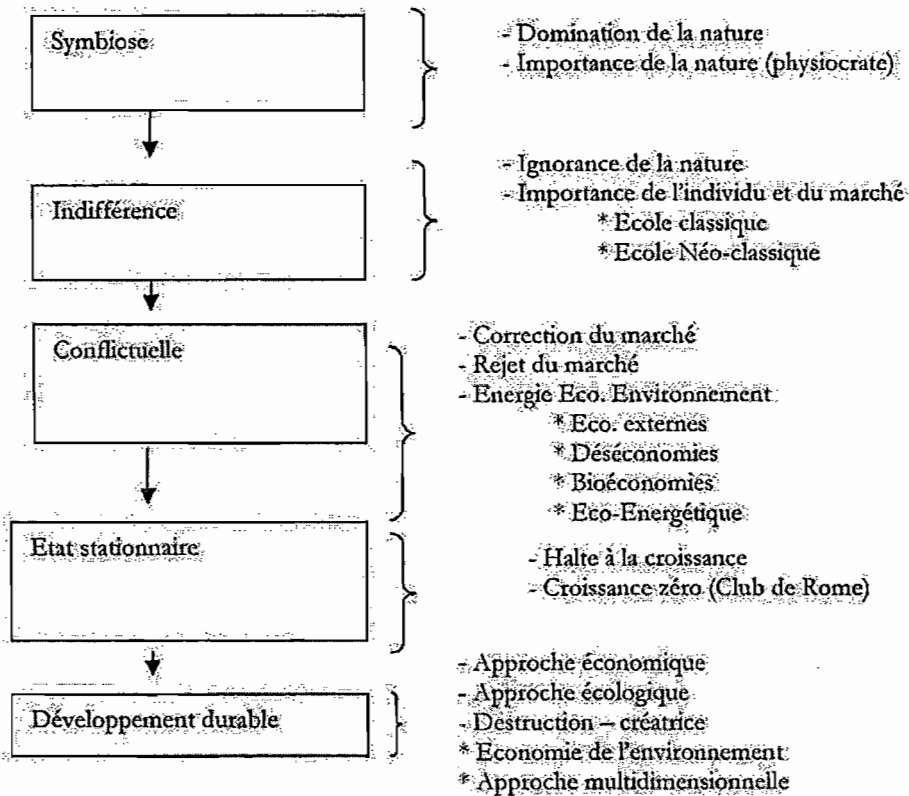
Symbiose

- Domination de la nature
- Importance de la nature (physiocrate)

Indifférence

- Ignorance de la nature
- Importance de l'individu et du marché
* Ecole classique
* Ecole Néo-classique

Conflictuelle

- Correction du marché
- Rejet du marché
- Energie Eco. Environnement
* Eco. externes
* Déséconomies
* Bioéconomies
* Eco-Energétique

Etat stationnaire

- Halte à la croissance
- Croissance zéro (Club de Rome)

Développement durable

- Approche économique
- Approche écologique
- Destruction – créatrice
* Economie de l'environnement
* Approche multidimensionnelle